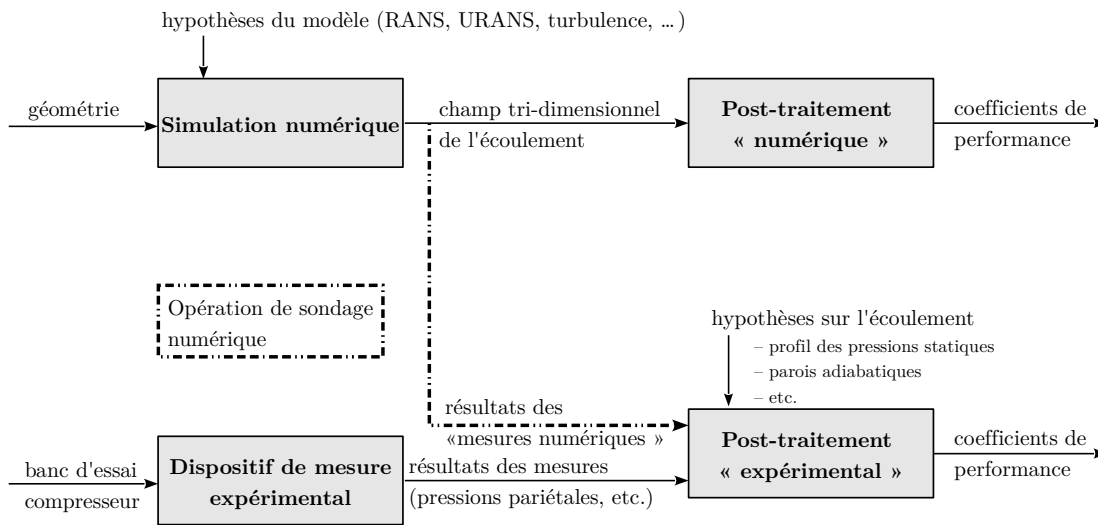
hypothèses du modèle (RANS, URANS, turbulence, ...)

géométrie

**Simulation numérique**

champ tri-dimensionnel de l'écoulement

**Post-traitement « numérique »**

coefficients de performance

Opération de sondage numérique

hypothèses sur l'écoulement
– profil des pressions statiques
– parois adiabatiques
– etc.

résultats des «mesures numériques »

banc d'essai compresseur

**Dispositif de mesure expérimental**

résultats des mesures (pressions pariétales, etc.)

**Post-traitement « expérimental »**

coefficients de performance